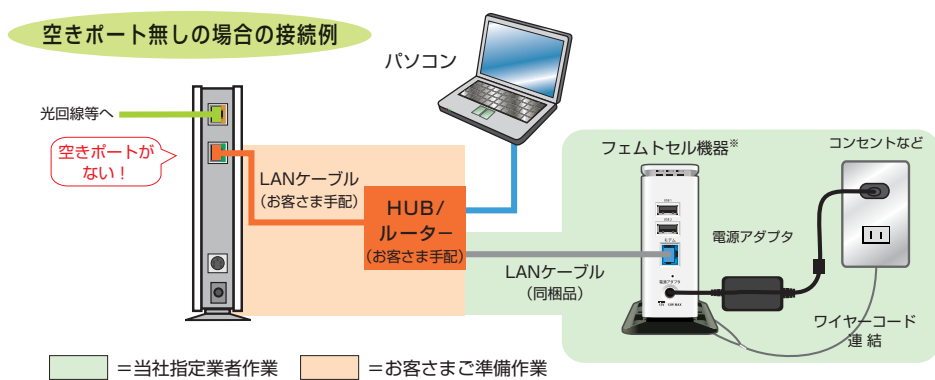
空きポート無しの場合の接続例

パソコン

光回線等へ

空きポートがない！

LANケーブル
（お客さま手配）

HUB/
ルーター
（お客さま手配）

フェムトセル機器※

コンセントなど

電源アダプタ

LANケーブル
（同梱品）

ワイヤーコード
連 結

＝当社指定業者作業　＝お客さまご準備作業